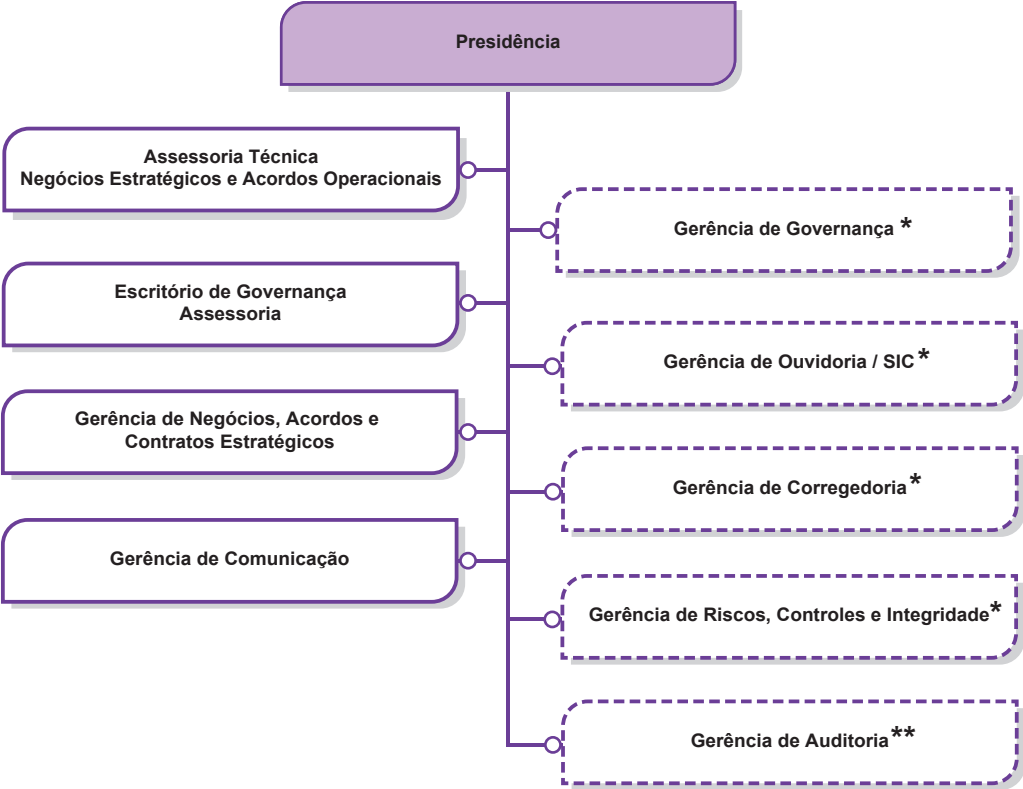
Presidência

Assessoria Técnica
Negócios Estratégicos e Acordos Operacionais

Escritório de Governança
Assessoria

Gerência de Negócios, Acordos e Contratos Estratégicos

Gerência de Comunicação

Gerência de Governança *

Gerência de Ouvidoria / SIC *

Gerência de Corregedoria *

Gerência de Riscos, Controles e Integridade *

Gerência de Auditoria **